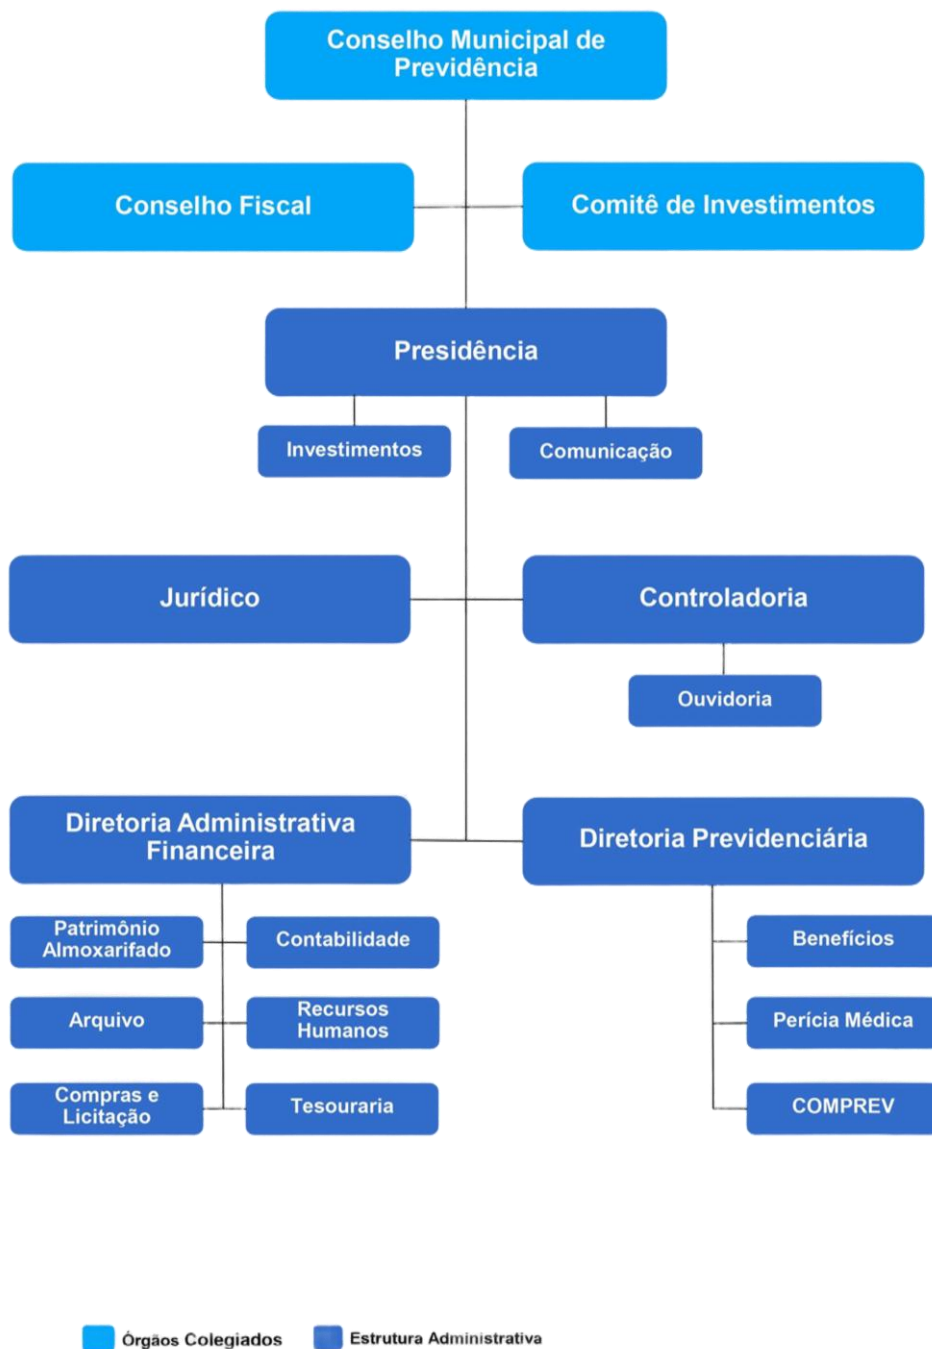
Conselho Municipal de Previdência

Conselho Fiscal

Comitê de Investimentos

Presidência

Investimentos

Comunicação

Jurídico

Controladoria

Ouvidoria

Diretoria Administrativa Financeira

Diretoria Previdenciária

Patrimônio Almoxarifado

Contabilidade

Arquivo

Recursos Humanos

Compras e Licitação

Tesouraria

Benefícios

Perícia Médica

COMPREV

Órgãos Colegiados

Estrutura Administrativa